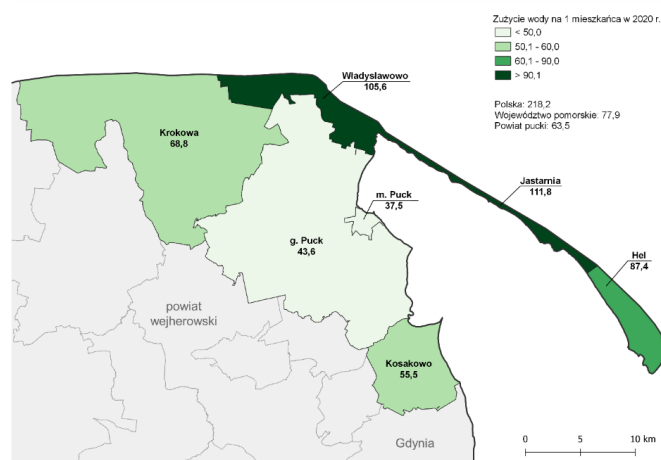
Zużycie wody na 1 mieszkańca w 2020 r.
< 50,0
50,1 - 60,0
60,1 - 90,0
> 90,1

Polska: 218,2
Województwo pomorskie: 77,9
Powiat pucki: 63,5

Władysławowo
105,6

Krokowa
68,8

m. Puck
37,5

Jastarnia
111,8

g. Puck
43,6

Hel
87,4

powiat
wejherowski

Kosakowo
55,5

Gdynia

0
5
10 km